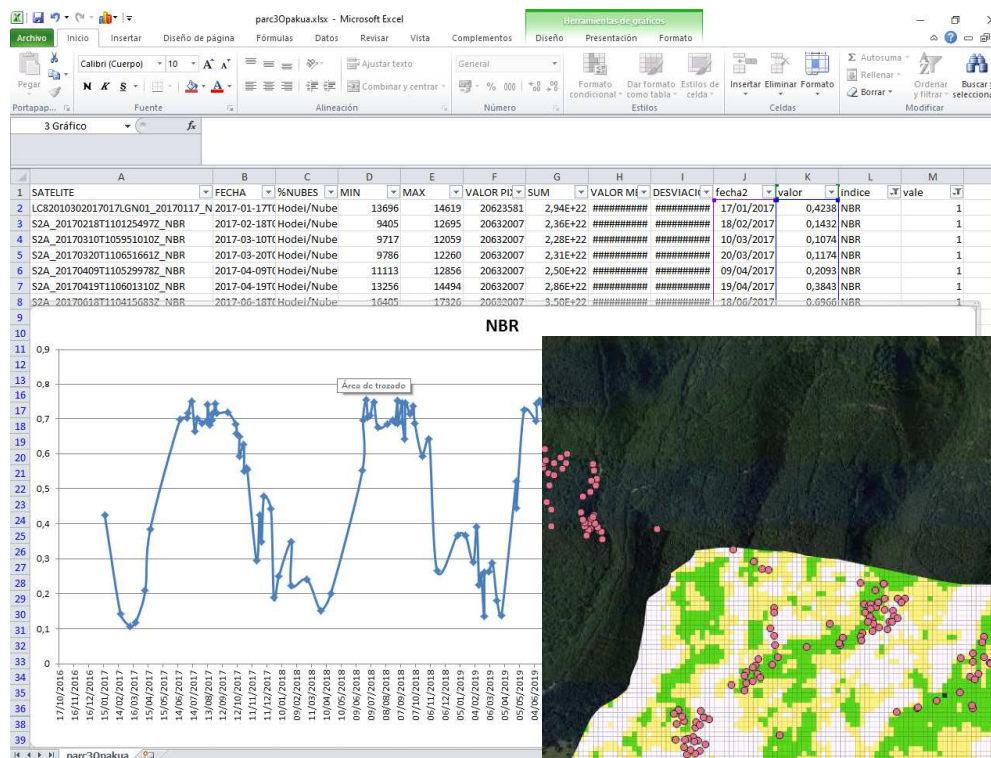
parc3Opakua.xlsx - Microsoft Excel
Herramientas de gráficos
Archivo Inicio Insertar Diseño de página Fórmulas Datos Revisar Vista Complementos Diseño Presentación Formato

Pegar
Portapap...
Calibri (Cuerpo) 10 A A
N K S
Fuente
Ajustar texto
Combinar y centrar
Alineación
General
% 000
Número
Formato condicional
Dar formato como tabla
Estilos de celda
Estilos
Insertar Eliminar Formato
Celdas
Autosuma
Rellenar
Borrar
Ordenar y filtrar
Buscar y seleccionar
Modificar

3 Gráfico $f_x$

| | A | B | C | D | E | F | G | H | I | J | K | L | M |
|---|---|---|---|---|---|---|---|---|---|---|---|---|---|
| 1 | SATELITE | FECHA | %NUBES | MIN | MAX | VALOR PI | SUM | VALOR M | DESVIACI | fecha2 | valor | indice | vale |
| 2 | LC82010302017017LGN01_20170117_N | 2017-01-17T | Hodei/Nube | 13696 | 14619 | 20623581 | 2,94E+22 | ########## | ########## | 17/01/2017 | 0,4238 | NBR | 1 |
| 3 | S2A_20170218T110125497Z_NBR | 2017-02-18T | Hodei/Nube | 9405 | 12695 | 20632007 | 2,36E+22 | ########## | ########## | 18/02/2017 | 0,1432 | NBR | 1 |
| 4 | S2A_20170310T105951010Z_NBR | 2017-03-10T | Hodei/Nube | 9717 | 12059 | 20632007 | 2,28E+22 | ########## | ########## | 10/03/2017 | 0,1074 | NBR | 1 |
| 5 | S2A_20170320T110651661Z_NBR | 2017-03-20T | Hodei/Nube | 9786 | 12260 | 20632007 | 2,31E+22 | ########## | ########## | 20/03/2017 | 0,1174 | NBR | 1 |
| 6 | S2A_20170409T110529978Z_NBR | 2017-04-09T | Hodei/Nube | 11113 | 12856 | 20632007 | 2,50E+22 | ########## | ########## | 09/04/2017 | 0,2093 | NBR | 1 |
| 7 | S2A_20170419T110601310Z_NBR | 2017-04-19T | Hodei/Nube | 13256 | 14494 | 20632007 | 2,86E+22 | ########## | ########## | 19/04/2017 | 0,3843 | NBR | 1 |
| 8 | S2A_20170618T110415683Z_NBR | 2017-06-18T | Hodei/Nube | 16405 | 17326 | 20632007 | 3,50E+22 | ########## | ########## | 18/06/2017 | 0,6966 | NBR | 1 |

NBR
Área de trazado
0,9
0,8
0,7
0,6
0,5
0,4
0,3
0,2
0,1
0
17/10/2016 16/11/2016 16/12/2016 15/01/2017 14/02/2017 16/03/2017 15/04/2017 15/05/2017 14/06/2017 14/07/2017 13/08/2017 12/09/2017 12/10/2017 11/11/2017 11/12/2017 10/01/2018 09/02/2018 11/03/2018 10/04/2018 10/05/2018 09/06/2018 09/07/2018 08/08/2018 07/09/2018 07/10/2018 06/11/2018 06/12/2018 05/01/2019 04/02/2019 06/03/2019 05/04/2019 05/05/2019 04/06/2019

parc3Opakua